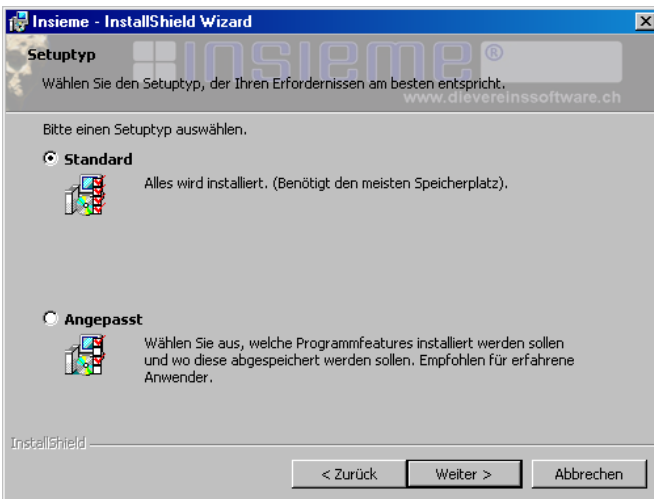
Insieme - InstallShield Wizard

Setuptyp

Wählen Sie den Setuptyp, der Ihren Erfordernissen am besten entspricht.

INSIEME®

www.dievereinssoftware.ch

Bitte einen Setuptyp auswählen.

Standard

Alles wird installiert. (Benötigt den meisten Speicherplatz).

Angepasst

Wählen Sie aus, welche Programmfeatures installiert werden sollen und wo diese abgespeichert werden sollen. Empfohlen für erfahrene Anwender.

InstallShield

< Zurück

Weiter >

Abbrechen